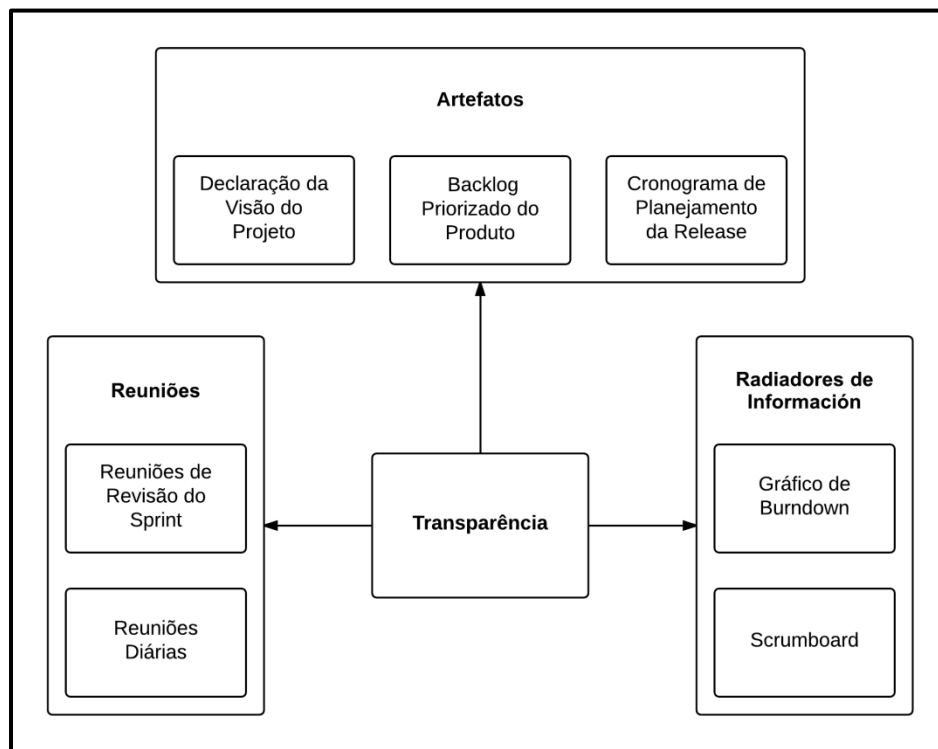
Artefatos

Declaração da Visão do Projeto

Backlog Priorizado do Produto

Cronograma de Planejamento da Release

Reuniões

Reuniões de Revisão do Sprint

Reuniões Diárias

Transparência

Radiadores de Información

Gráfico de Burndown

Scrumboard